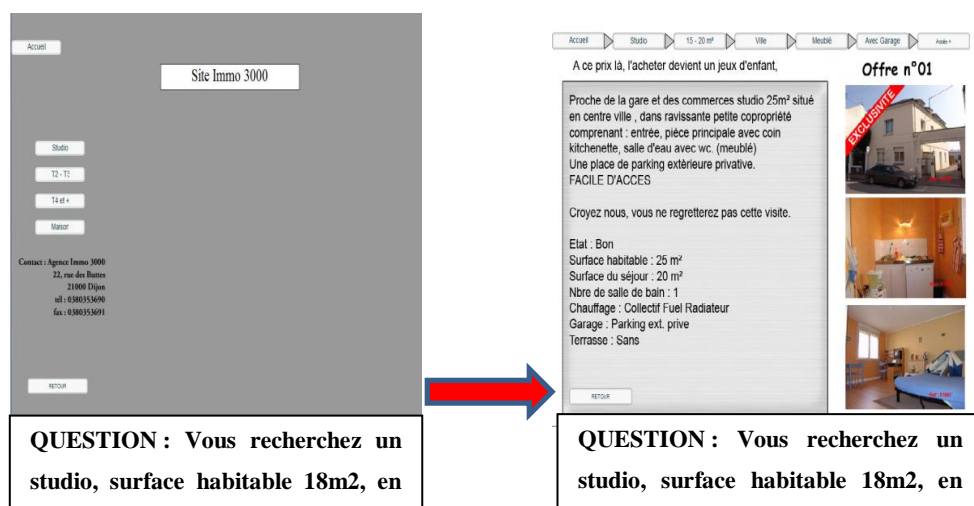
Accueil

Site Immo 3000

Studio

T2 - T3

T4 et +

Maison

Contact : Agence Immo 3000
22, rue des Buttes
21000 Dijon
tél : 0380353690
fax : 0380353691

RETOUR

QUESTION : Vous recherchez un studio, surface habitable 18m2, en

Accueil | Studio | 15 - 20 m² | Ville | Meublé | Avec Garage | Aides +

A ce prix là, l'acheter devient un jeux d'enfant,

Offre n°01

Proche de la gare et des commerces studio 25m² situé en centre ville , dans ravissante petite copropriété comprenant : entrée, pièce principale avec coin kitchenette, salle d'eau avec wc. (meublé)
Une place de parking extèrieure privative.
FACILE D'ACCES

Croyez nous, vous ne regretterez pas cette visite.

Etat : Bon
Surface habitable : 25 m²
Surface du séjour : 20 m²
Nbre de salle de bain : 1
Chauffage : Collectif Fuel Radiateur
Garage : Parking ext. prive
Terrasse : Sans

EXCLUSIVITE

RETOUR

QUESTION : Vous recherchez un studio, surface habitable 18m2, en